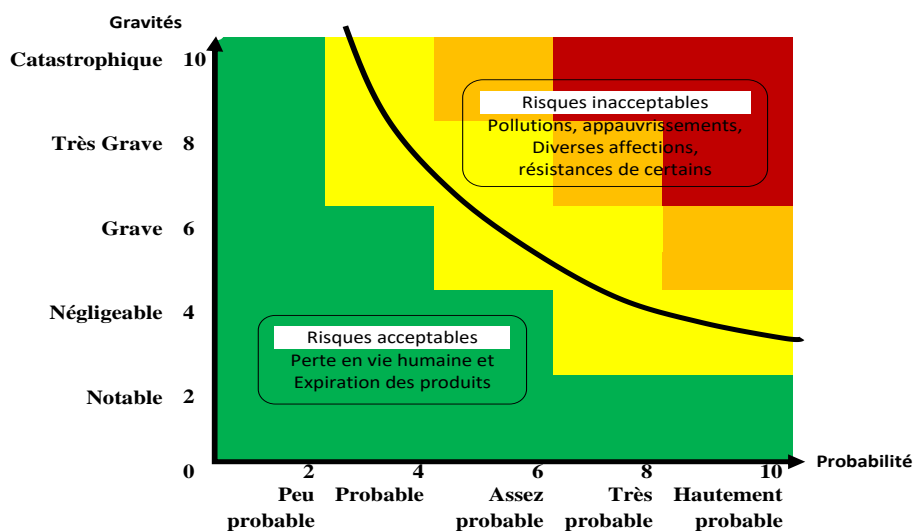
Gravités

Catastrophique 10

Très Grave 8

Grave 6

Négligeable 4

Notable 2

0

Risques inacceptables
Pollutions, appauvrissements, Diverses affections, résistances de certains

Risques acceptables
Perte en vie humaine et Expiration des produits

2 4 6 8 10 Probabilité

Peu probable

Probable

Assez probable

Très probable

Hautement probable